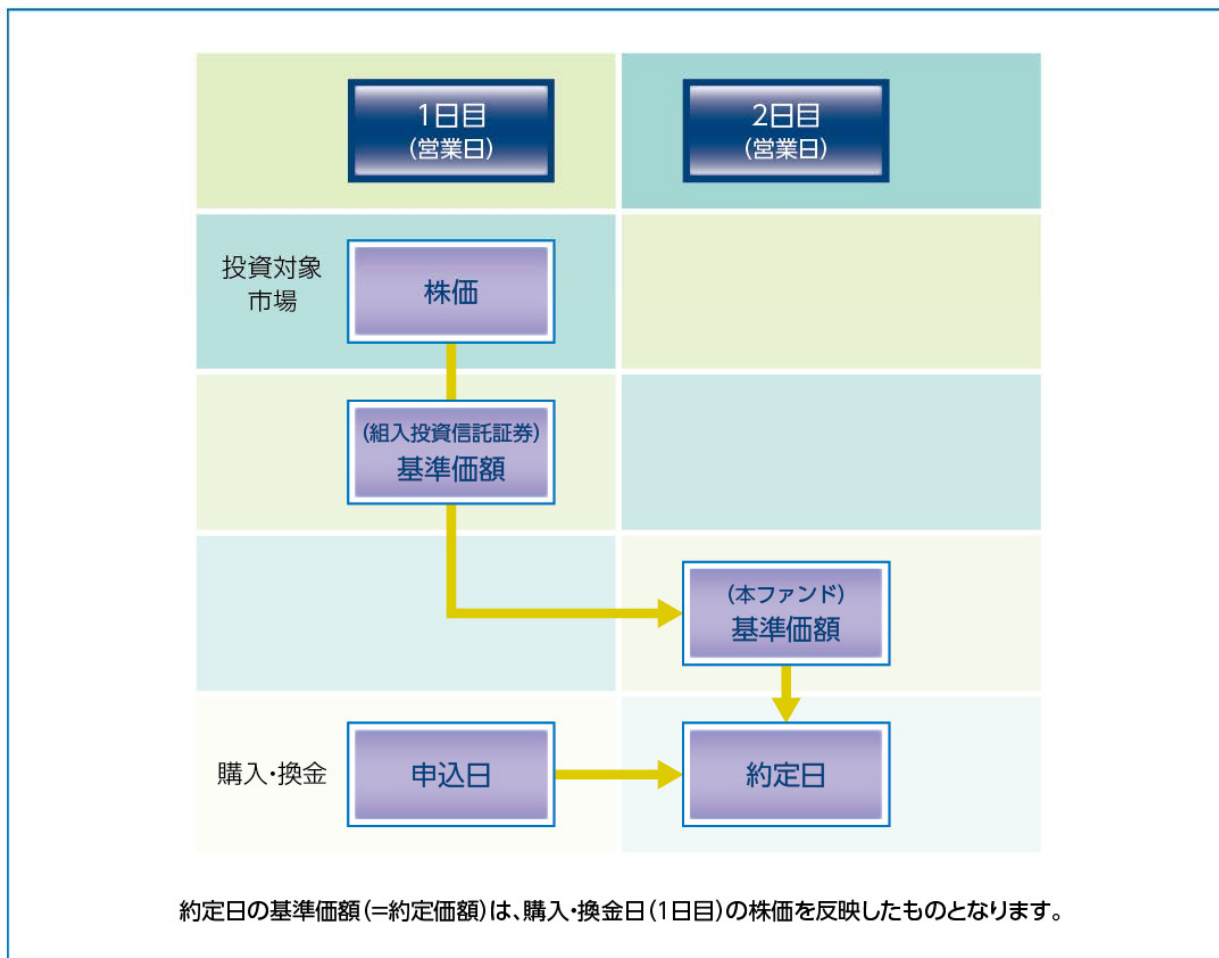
1日目
(営業日)

2日目
(営業日)

投資対象市場

株価

(組入投資信託証券)
基準価額

(本ファンド)
基準価額

購入・換金

申込日

約定日

約定日の基準価額(=約定価額)は、購入・換金日(1日目)の株価を反映したものとなります。